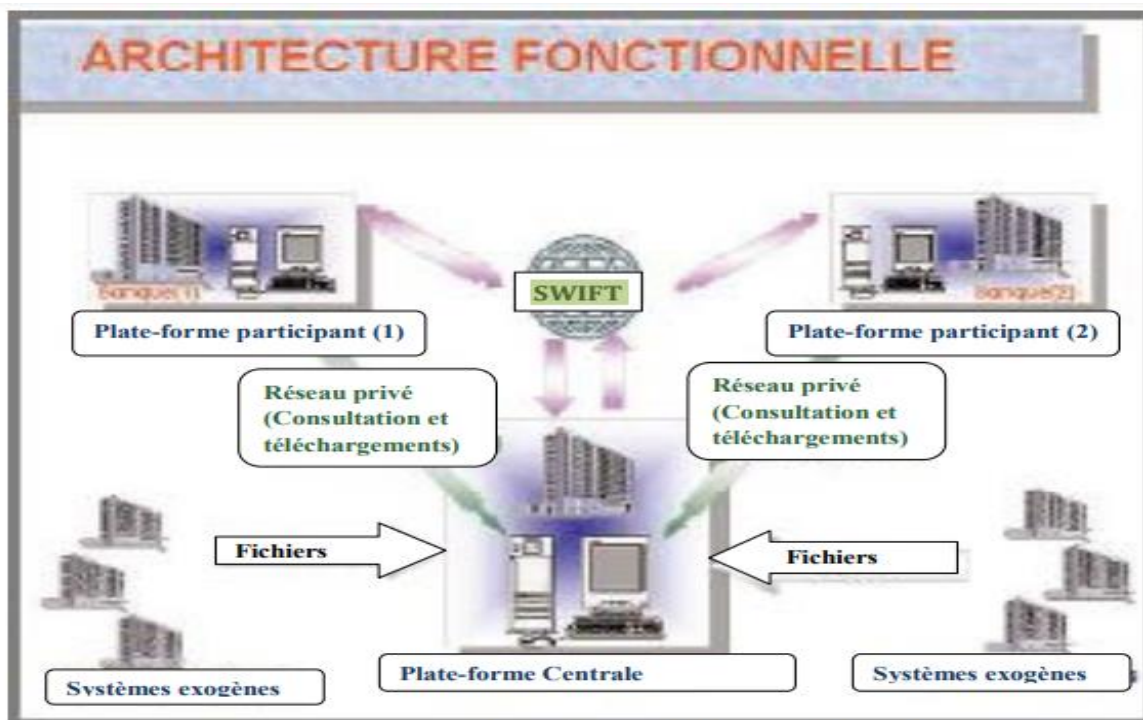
ARCHITECTURE FONCTIONNELLE

Banque(1)

SWIFT

Banque(2)

Plate-forme participant (1)

Plate-forme participant (2)

Réseau privé (Consultation et téléchargements)

Réseau privé (Consultation et téléchargements)

Fichiers

Fichiers

Systèmes exogènes

Plate-forme Centrale

Systèmes exogènes